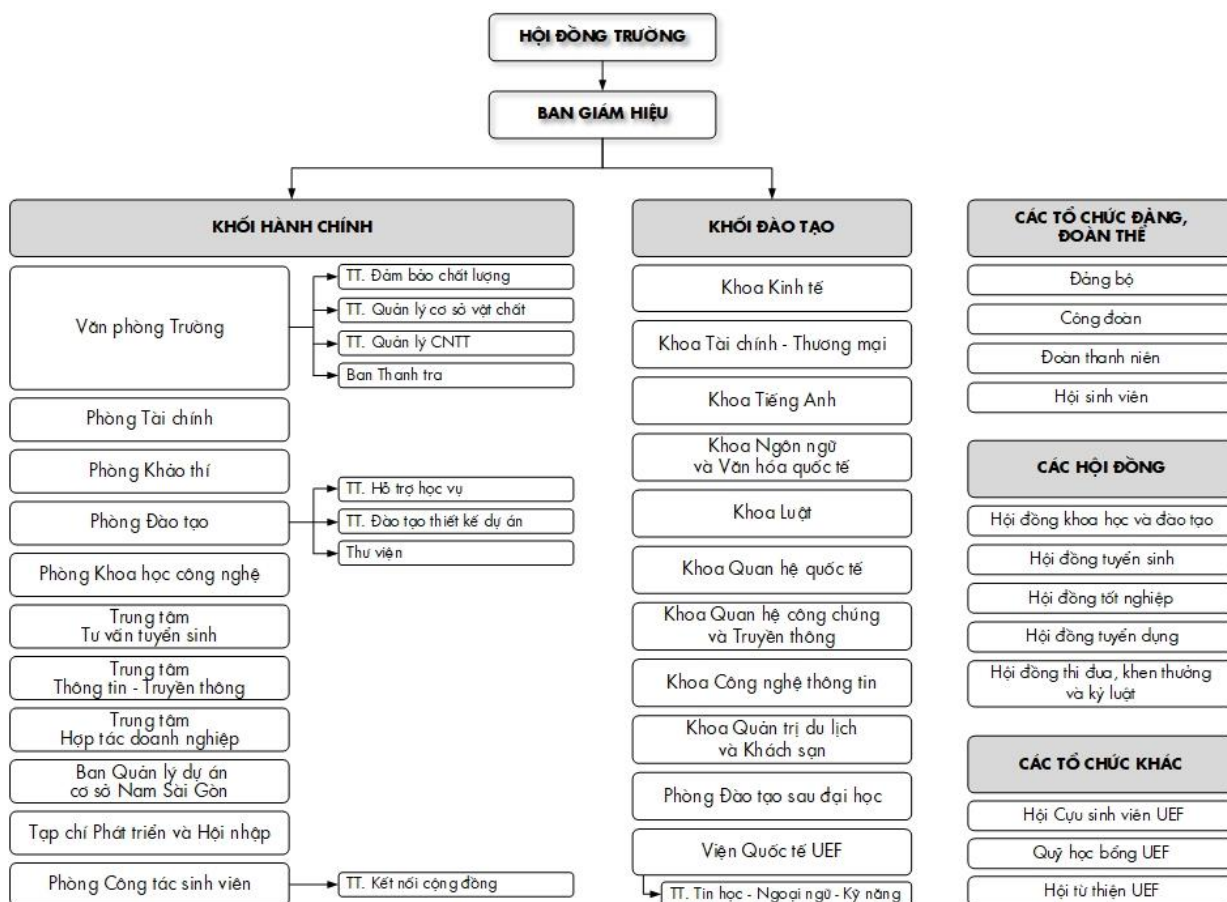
HỘI ĐỒNG TRƯỜNG

BAN GIÁM HIỆU

KHỐI HÀNH CHÍNH

Văn phòng Trường

TT. Đảm bảo chất lượng

TT. Quản lý cơ sở vật chất

TT. Quản lý CNTT

Ban Thanh tra

Phòng Tài chính

Phòng Khảo thí

Phòng Đào tạo

TT. Hỗ trợ học vụ

TT. Đào tạo thiết kế dự án

Thư viện

Phòng Khoa học công nghệ

Trung tâm Tư vấn tuyển sinh

Trung tâm Thông tin - Truyền thông

Trung tâm Hợp tác doanh nghiệp

Ban Quản lý dự án cơ sở Nam Sài Gòn

Tạp chí Phát triển và Hội nhập

Phòng Công tác sinh viên

TT. Kết nối cộng đồng

KHỐI ĐÀO TẠO

Khoa Kinh tế

Khoa Tài chính - Thương mại

Khoa Tiếng Anh

Khoa Ngôn ngữ và Văn hóa quốc tế

Khoa Luật

Khoa Quan hệ quốc tế

Khoa Quan hệ công chúng và Truyền thông

Khoa Công nghệ thông tin

Khoa Quản trị du lịch và Khách sạn

Phòng Đào tạo sau đại học

Viện Quốc tế UEF

TT. Tin học - Ngoại ngữ - Kỹ năng

CÁC TỔ CHỨC ĐẢNG, ĐOÀN THỂ

Đảng bộ

Công đoàn

Đoàn thanh niên

Hội sinh viên

CÁC HỘI ĐỒNG

Hội đồng khoa học và đào tạo

Hội đồng tuyển sinh

Hội đồng tốt nghiệp

Hội đồng tuyển dụng

Hội đồng thi đua, khen thưởng và kỷ luật

CÁC TỔ CHỨC KHÁC

Hội Cựu sinh viên UEF

Quỹ học bổng UEF

Hội từ thiện UEF